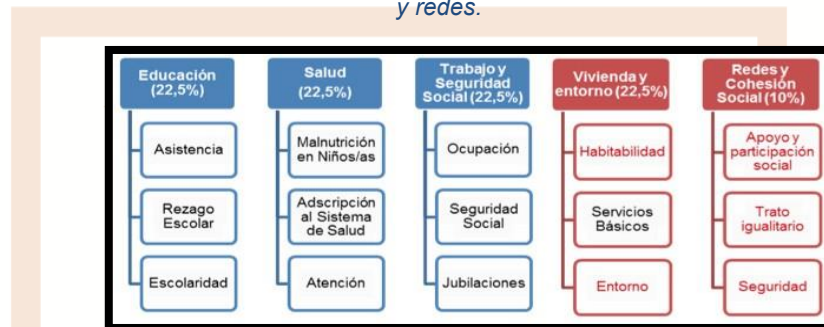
y redes.

Educación (22,5%)

Asistencia

Rezago Escolar

Escolaridad

Salud (22,5%)

Malnutrición en Niños/as

Adscripción al Sistema de Salud

Atención

Trabajo y Seguridad Social (22,5%)

Ocupación

Seguridad Social

Jubilaciones

Vivienda y entorno (22,5%)

Habitabilidad

Servicios Básicos

Entorno

Redes y Cohesión Social (10%)

Apoyo y participación social

Trato igualitario

Seguridad